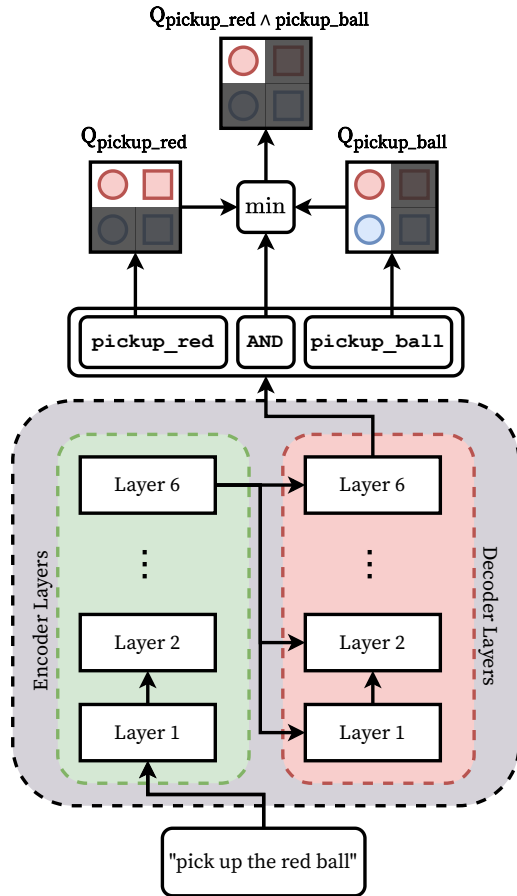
$Q_{pickup\_red \wedge pickup\_ball}$

$Q_{pickup\_red}$

min

$Q_{pickup\_ball}$

pickup_red

AND

pickup_ball

Encoder Layers

Layer 6

⋮

Layer 2

Layer 1

Decoder Layers

Layer 6

⋮

Layer 2

Layer 1

"pick up the red ball"